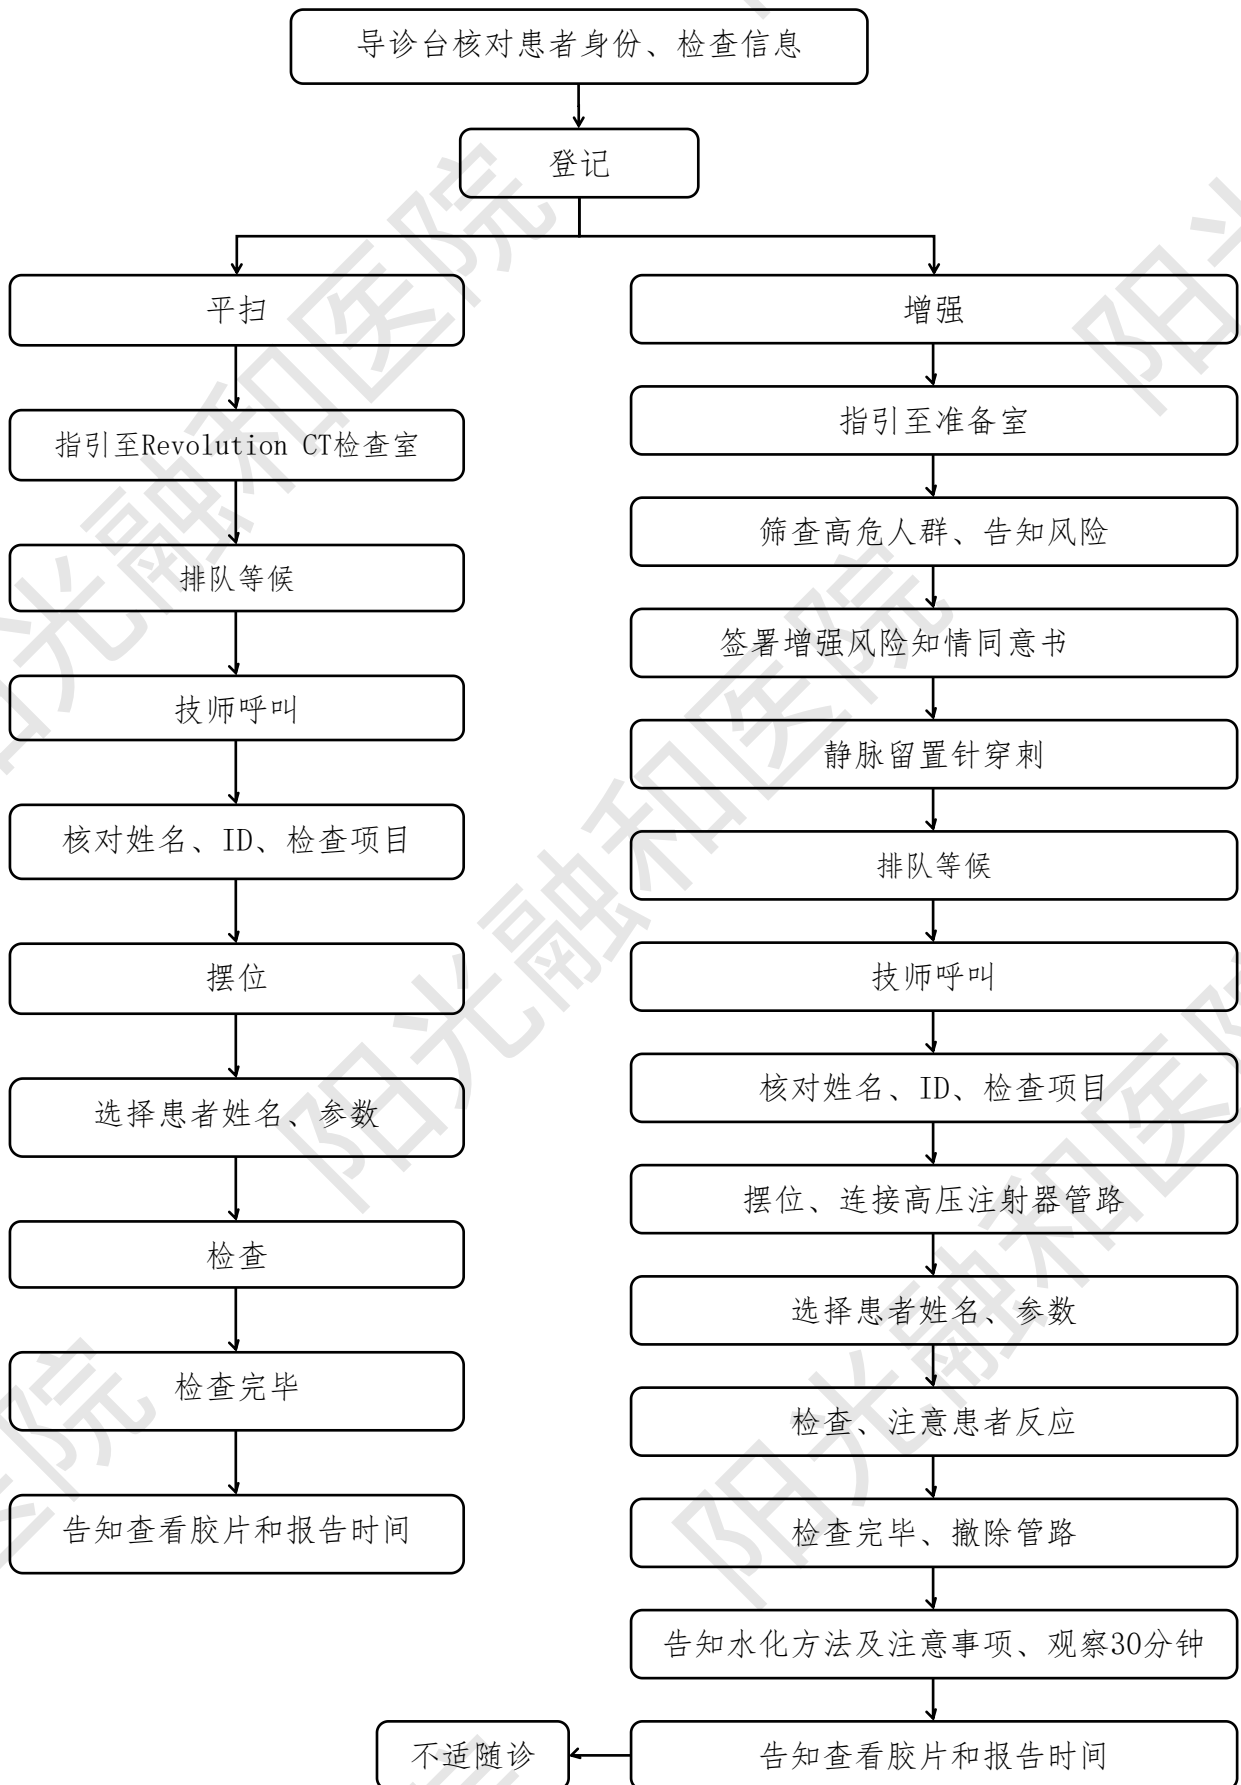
导诊台核对患者身份、检查信息

登记

平扫

指引至Revolution CT检查室

排队等候

技师呼叫

核对姓名、ID、检查项目

摆位

选择患者姓名、参数

检查

检查完毕

告知查看胶片和报告时间

增强

指引至准备室

筛查高危人群、告知风险

签署增强风险知情同意书

静脉留置针穿刺

排队等候

技师呼叫

核对姓名、ID、检查项目

摆位、连接高压注射器管路

选择患者姓名、参数

检查、注意患者反应

检查完毕、撤除管路

告知水化方法及注意事项、观察30分钟

告知查看胶片和报告时间

不适随诊

阳光融和医院